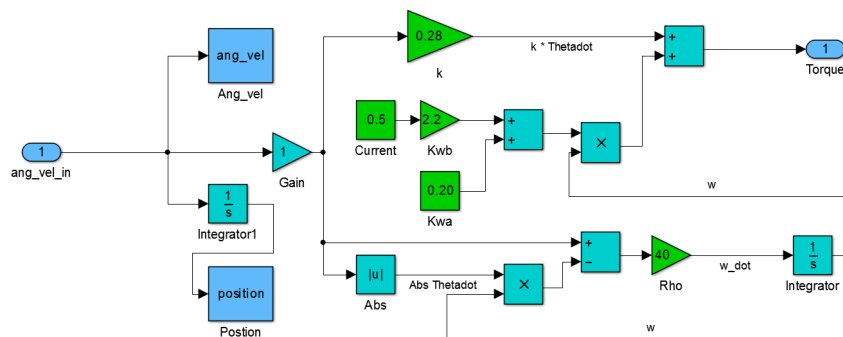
0.28

k

k * Thetadot

+
+

1
Torque

ang_vel

Ang_vel

0.5

Current

2.2

Kwb

+
+

×

1
ang_vel_in

1

Gain

0.20

Kwa

w

$\frac{1}{s}$

Integrator1

+
−

40

Rho

w_dot

$\frac{1}{s}$

Integrator

position

Postion

|u|

Abs

Abs Thetadot

×

w